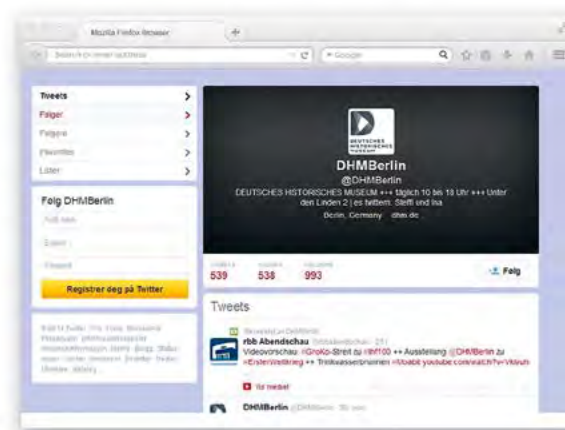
Mozilla Firefox Browser

Search or enter address

Google

Tweets
Følger
Følgere
Favoritter
Lister

Følg DHMBerlin
Fullt navn
E-post
Passord
Registrer deg på Twitter

DEUTSCHES HISTORISCHES MUSEUM

DHMBerlin
@DHMBerlin
DEUTSCHES HISTORISCHES MUSEUM +++ täglich 10 bis 18 Uhr +++ Unter den Linden 2 | es twittern: Steffi und Ina
Berlin, Germany · dhm.de

539 538 993

Følg

Tweets

rbb Abendschau
Videovorschau: #Groko-Streit zu #hf100 ++ Ausstellung @DHMBerlin zu #ErsterWeltkrieg ++ Trinkwasserbrunnen #Usabit youtube.com/watch?v=Vkeuh

Vis mediet

DHMBerlin @DHMBerlin